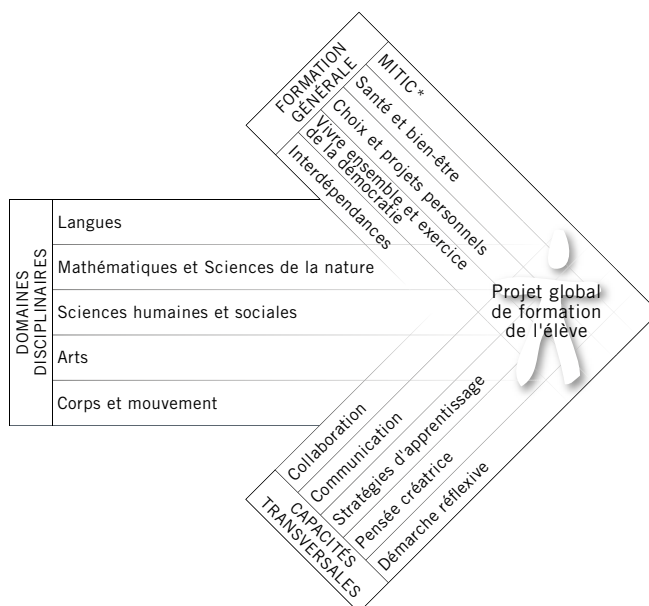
FORMATION GÉNÉRALE

MITIC*

Santé et bien-être

Choix et projets personnels

Vivre ensemble et exercice de la démocratie

Interdépendances

DOMAINES DISCIPLINAIRES

Langues

Mathématiques et Sciences de la nature

Sciences humaines et sociales

Arts

Corps et mouvement

Projet global de formation de l'élève

CAPACITÉS TRANSVERSALES

Collaboration

Communication

Stratégies d'apprentissage

Pensée créatrice

Démarche réflexive